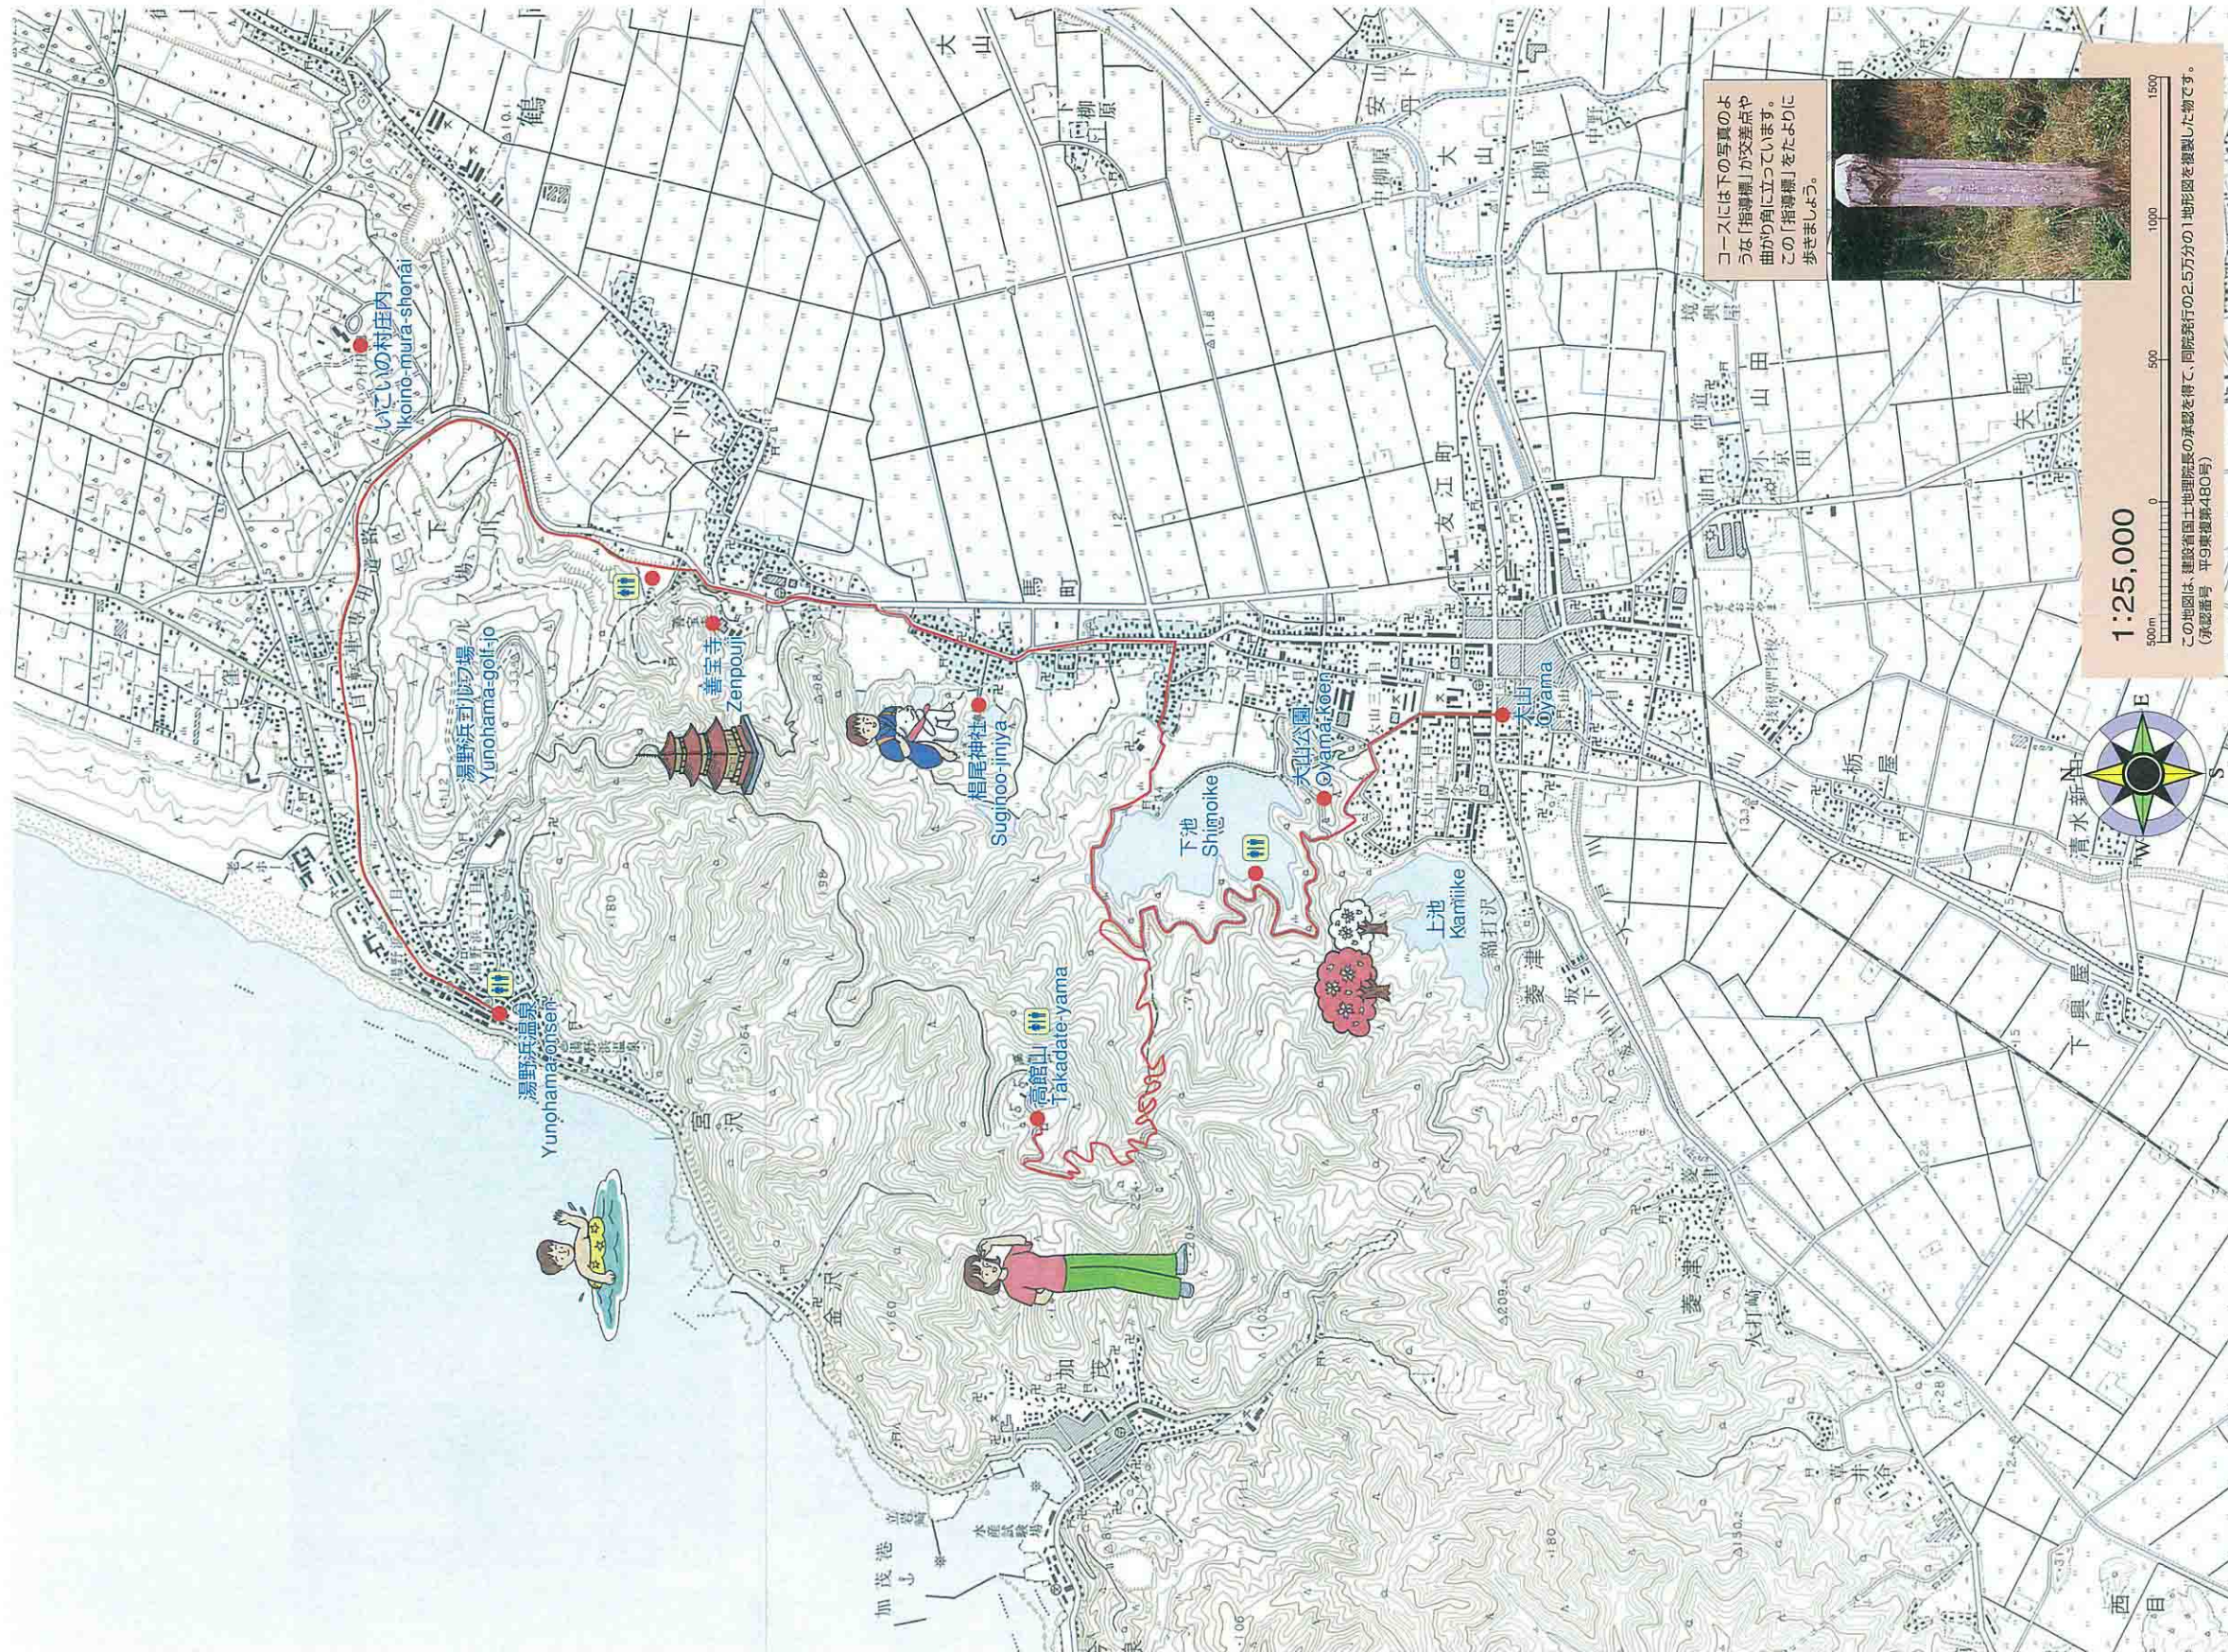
コースには下の写真のような「指導標」が交差点や曲がり角に立っています。この「指導標」をたよりに歩きましょう。

1:25,000

この地図は、建設省国土地理院長の承認を得て、同院発行の2万5千分の1地形図を複製した物です。(承認番号 平9東複第480号)

いこいの村庄内
Ikoino-mura-shonai

湯野浜ゴルフ場
Yunohama-golf-jo

善宝寺
Zenpouji

椙尾神社
Sugihoo-jinjya

下池
Shimoike

大山公園
Ooyama-koen

大山
Ooyama

上池
Kamiike

高館山
Takadate-yama

湯野浜温泉
Yunohamaonsen

加茂

加茂港

水族館

大山

馬町

友江町

下川

矢馳

宮沢

金沢

大打崎

E
S
W
N